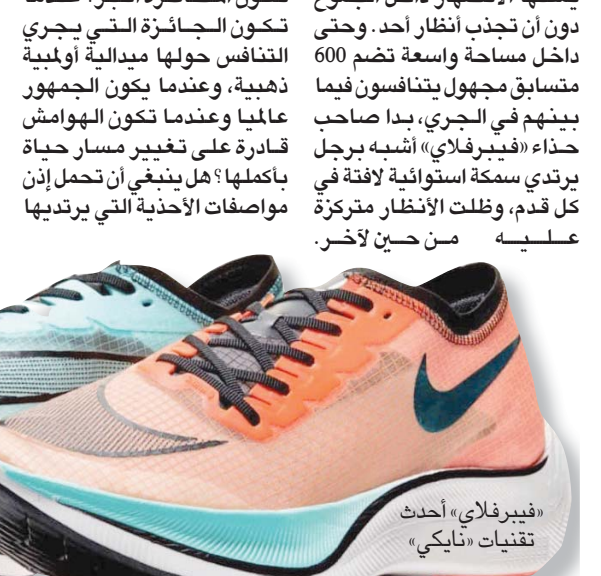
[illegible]
دون أن تجذب أنظار أحد. وحتى داخل مساحة واسعة تضم 600 متسابق مجهول يتنافسون فيما بينهم في الجري، بدا صاحب حذاء «فيبرفلاي» أشبه برجل يرتدي سمكة استوائية لافتة في كل قدم، وظلت الأنظار متركزة عليه من حين لآخر.

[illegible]
تكون الجائزة التي يجري التنافس حولها ميدالية أولمبية ذهبية، وعندما يكون الجمهور عالميا وعندما تكون الهوامش قادرة على تغيير مسار حياة بأكملها؟ هل ينبغي أن تحمل إذن مواصفات الأحذية التي يرتديها

«فيبرفلاي» أحدث تقنيات «نايكي»